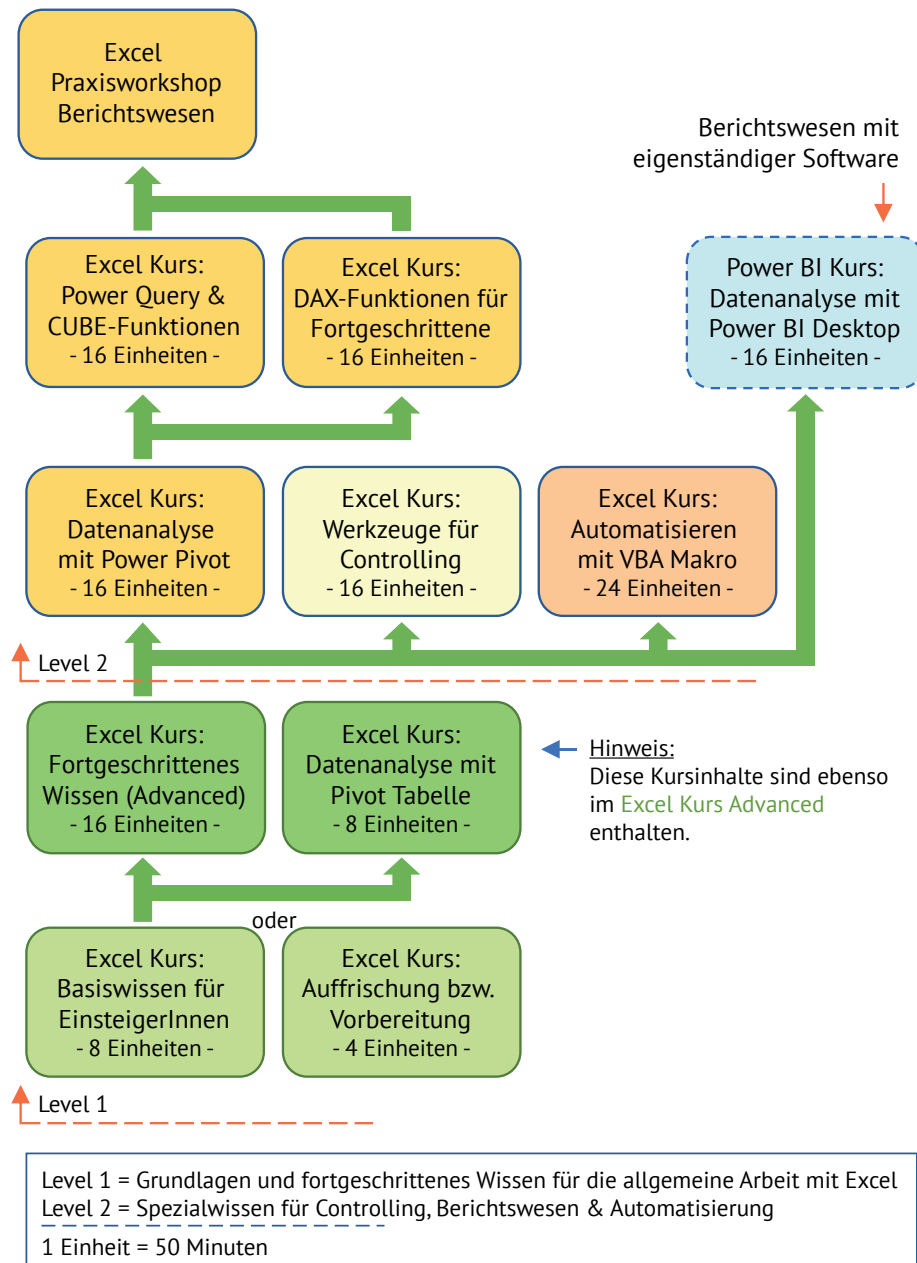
Excel Praxisworkshop Berichtswesen

Berichtswesen mit eigenständiger Software

Excel Kurs: Power Query & CUBE-Funktionen - 16 Einheiten -

Excel Kurs: DAX-Funktionen für Fortgeschrittene - 16 Einheiten -

Power BI Kurs: Datenanalyse mit Power BI Desktop - 16 Einheiten -

Excel Kurs: Datenanalyse mit Power Pivot - 16 Einheiten -

Excel Kurs: Werkzeuge für Controlling - 16 Einheiten -

Excel Kurs: Automatisieren mit VBA Makro - 24 Einheiten -

Level 2

Excel Kurs: Fortgeschrittenes Wissen (Advanced) - 16 Einheiten -

Excel Kurs: Datenanalyse mit Pivot Tabelle - 8 Einheiten -

Hinweis:
Diese Kursinhalte sind ebenso im Excel Kurs Advanced enthalten.

oder

Excel Kurs: Basiswissen für EinsteigerInnen - 8 Einheiten -

Excel Kurs: Auffrischung bzw. Vorbereitung - 4 Einheiten -

Level 1

Level 1 = Grundlagen und fortgeschrittenes Wissen für die allgemeine Arbeit mit Excel
Level 2 = Spezialwissen für Controlling, Berichtswesen & Automatisierung
1 Einheit = 50 Minuten